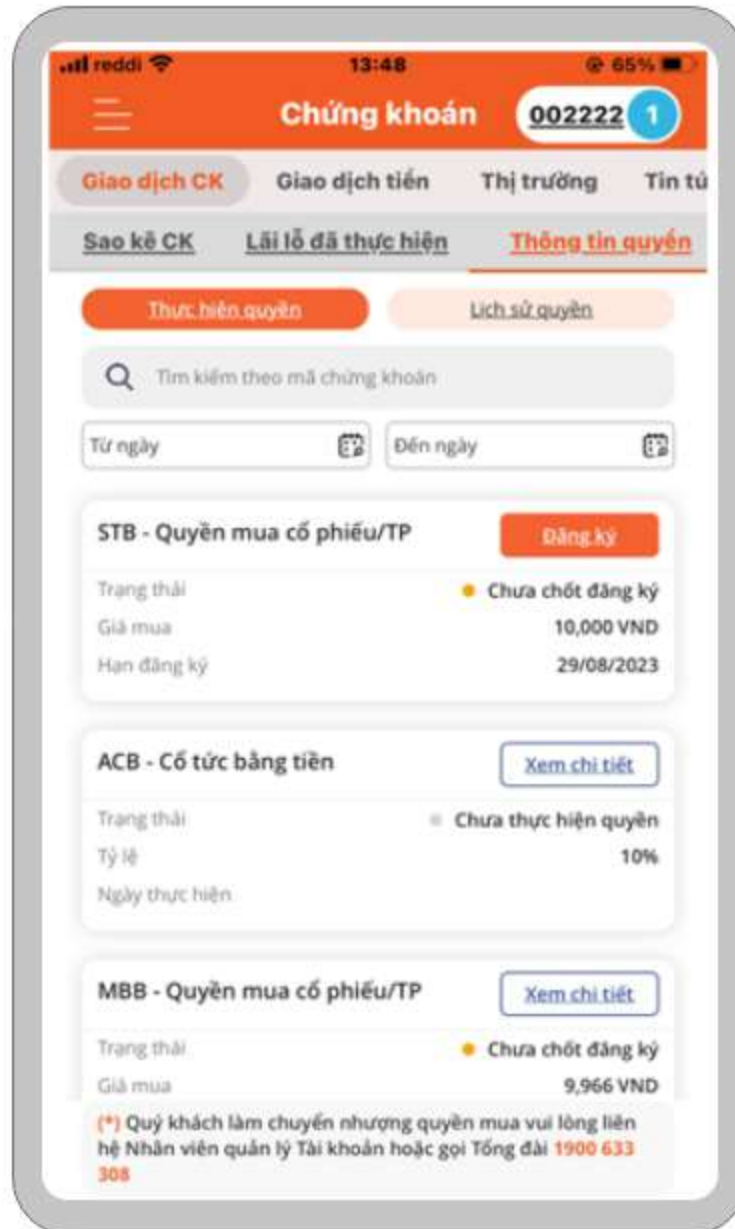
reddi 13:48 65%

Chứng khoán 002222 1

Giao dịch CK Giao dịch tiền Thị trường Tin tú

Sao kê CK Lãi lỗ đã thực hiện Thông tin quyền

Thực hiện quyền Lịch sử quyền

Tìm kiếm theo mã chứng khoán

Từ ngày Đến ngày

STB - Quyền mua cổ phiếu/TP Đăng ký

Trạng thái Chưa chốt đăng ký
Giá mua 10,000 VND
Hạn đăng ký 29/08/2023

ACB - Cổ tức bằng tiền Xem chi tiết

Trạng thái Chưa thực hiện quyền
Tỷ lệ 10%
Ngày thực hiện

MBB - Quyền mua cổ phiếu/TP Xem chi tiết

Trạng thái Chưa chốt đăng ký
Giá mua 9,966 VND

(*) Quý khách làm chuyển nhượng quyền mua vui lòng liên hệ Nhân viên quản lý Tài khoản hoặc gọi Tổng đài 1900 633 308